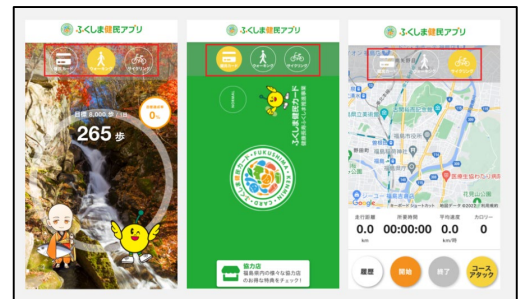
ふくしま健民アプリ

目標 8,000 歩 / 日

265 歩

0%

ふくしま健民カード

FUKUSHIMA

協力店

県内の様々な協力店のお得な特典をチェック!

ふくしま健民アプリ

走行距離 0.0 km

所要時間 00:00:00

平均速度 0.0 km/時

カロリー 0

履歴

開始

終了

コースアタック

Google